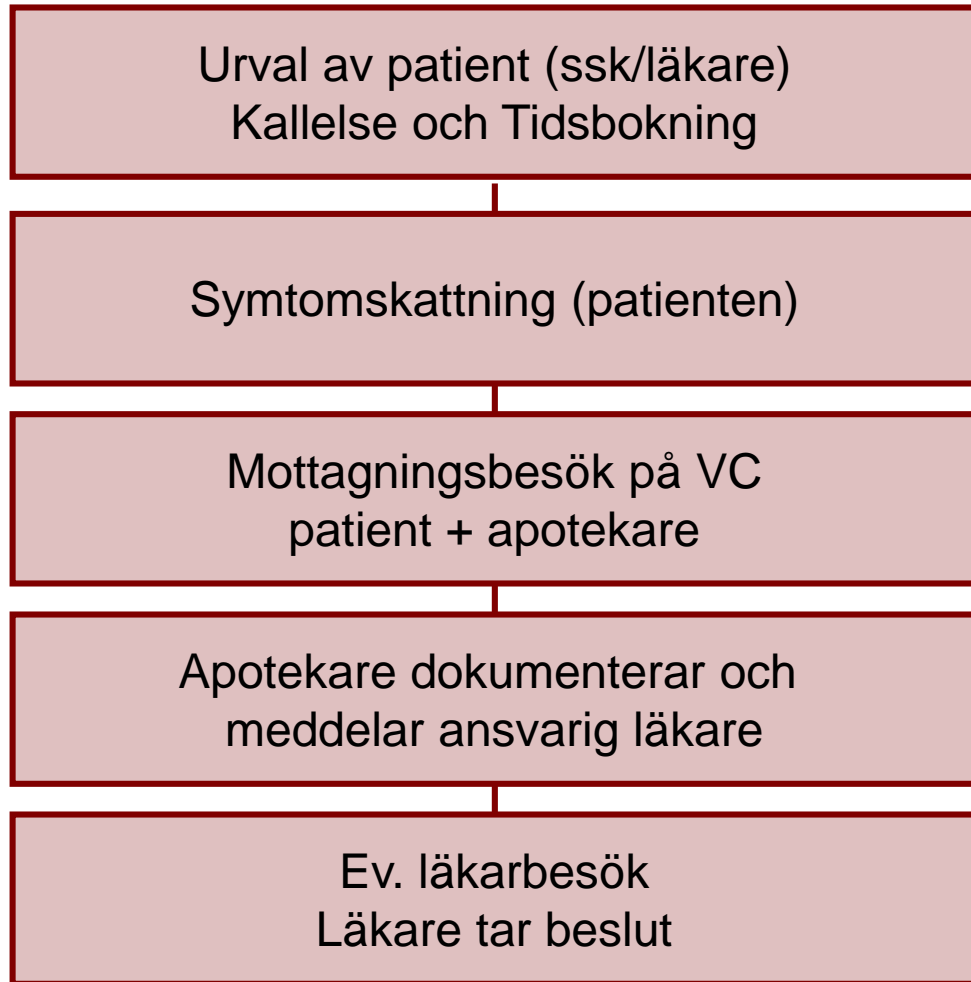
Urval av patient (ssk/läkare)
Kallelse och Tidsbokning

Symtomskattning (patienten)

Mottagningsbesök på VC
patient + apotekare

Apotekare dokumenterar och
meddelar ansvarig läkare

Ev. läkarbesök
Läkare tar beslut